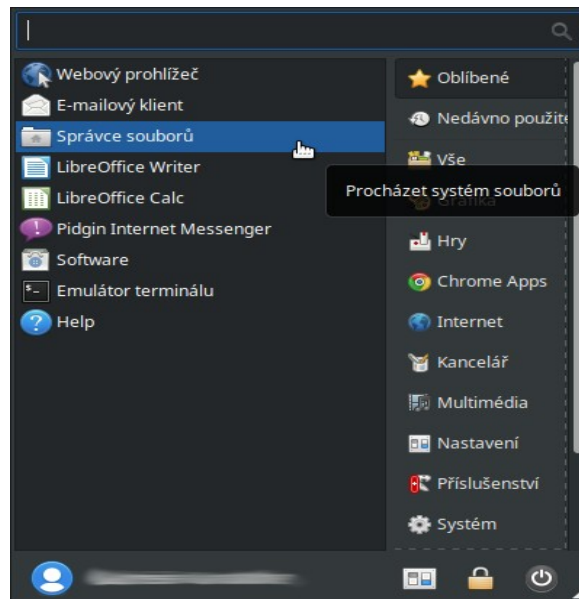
Webový prohlížeč
E-mailový klient
Správce souborů
LibreOffice Writer
LibreOffice Calc
Pidgin Internet Messenger
Software
Emulátor terminálu
Help

Oblíbené
Nedávno použit
Vše
Procházet systém souborů
Grafika
Hry
Chrome Apps
Internet
Kancelář
Multimédia
Nastavení
Příslušenství
Systém